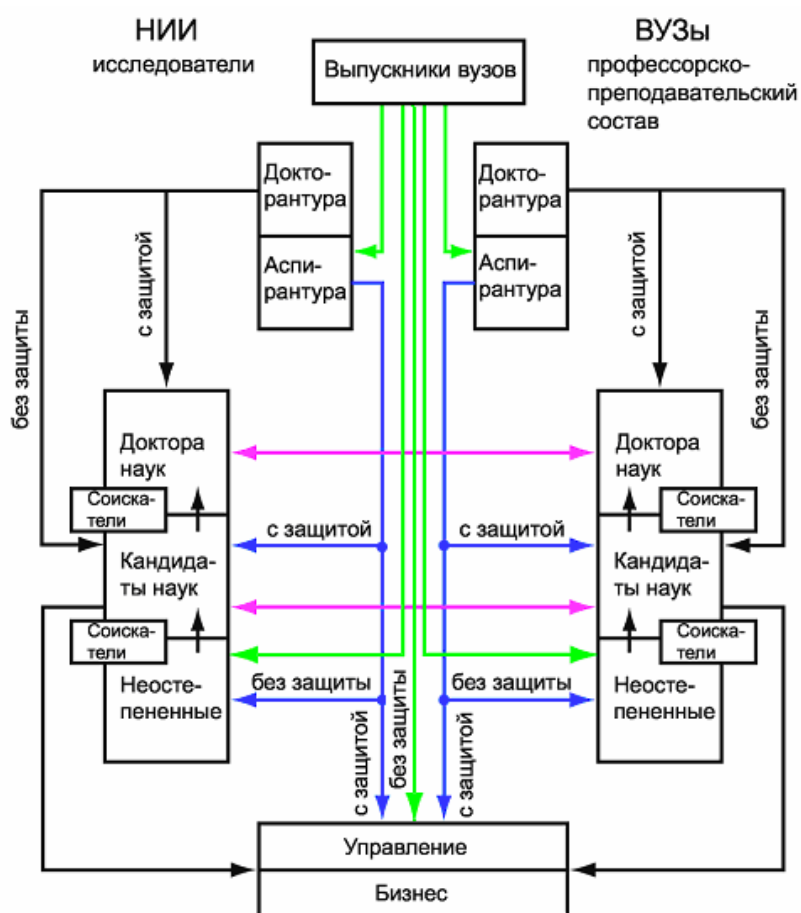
НИИ
исследователи

Выпускники вузов

ВУЗы
профессорско-преподавательский состав

Докторантура

Аспирантура

Докторантура

Аспирантура

с защитой

без защиты

с защитой

без защиты

Доктора наук

Соискатели

Кандидаты наук

Соискатели

Неостепененные

Доктора наук

Соискатели

Кандидаты наук

Соискатели

Неостепененные

с защитой

с защитой

без защиты

без защиты

с защитой

без защиты

с защитой

Управление

Бизнес